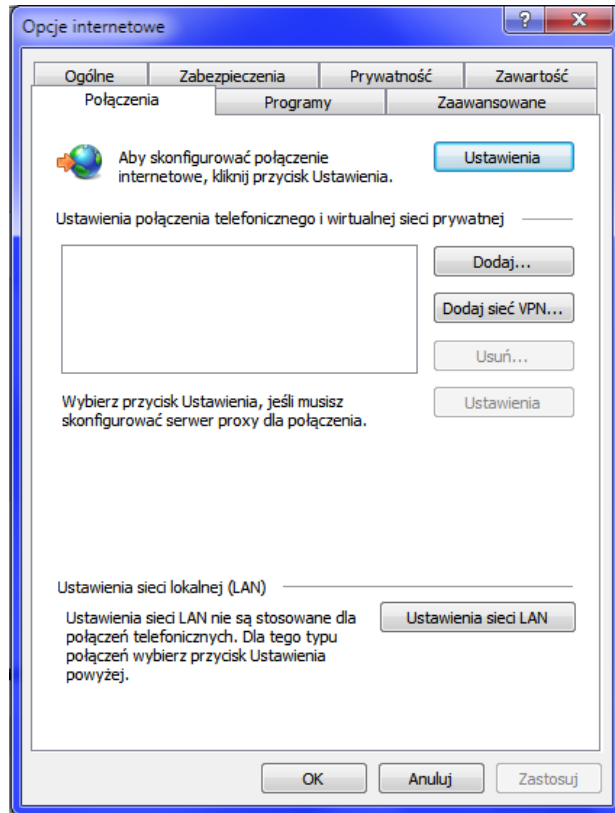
Opcje internetowe

?
X

Ogólne
Zabezpieczenia
Prywatność
Zawartość
Połączenia
Programy
Zaawansowane

Aby skonfigurować połączenie internetowe, kliknij przycisk Ustawienia.

Ustawienia

Ustawienia połączenia telefonicznego i wirtualnej sieci prywatnej

Dodaj...
Dodaj sieć VPN...
Usuń...
Ustawienia

Wybierz przycisk Ustawienia, jeśli musisz skonfigurować serwer proxy dla połączenia.

Ustawienia sieci lokalnej (LAN)

Ustawienia sieci LAN nie są stosowane dla połączeń telefonicznych. Dla tego typu połączeń wybierz przycisk Ustawienia powyżej.

Ustawienia sieci LAN

OK
Anuluj
Zastosuj